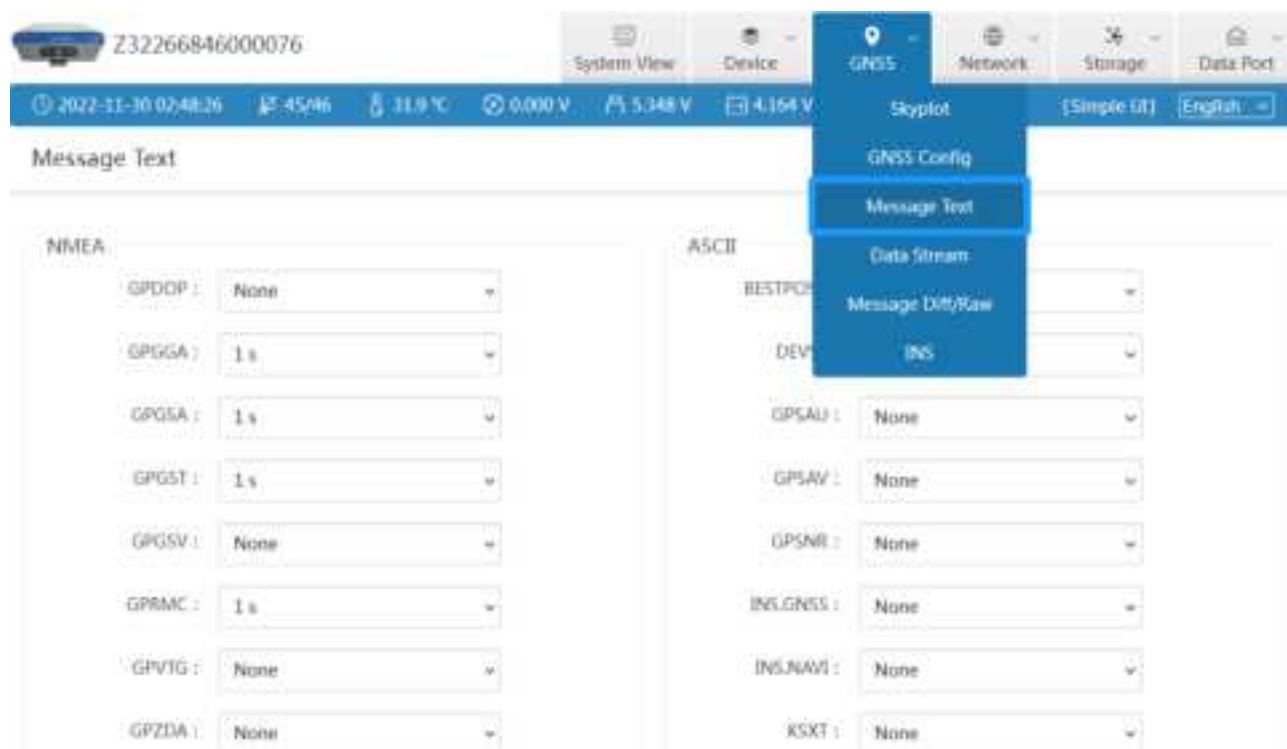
Z322668460000​76

System View
Device
GNSS
Network
Storage
Data Port

2022-11-30 02:48:26
45/46
31.9 °C
0.000 V
5.348 V
4.164 V
[Simple UI]
English

Skyplot
GNSS Config
Message Text
Data Stream
Message Diff/Raw
INS

Message Text

NMEA

GPDOP : None
GPGGA : 1 s
GPGSA : 1 s
GPGST : 1 s
GPGSV : None
GPRMC : 1 s
GPVTG : None
GPZDA : None

ASCII

BESTPOS
DEV
GPSAU : None
GPSAV : None
GPSNR : None
INS.GNSS : None
INS.NAVI : None
KSXT : None